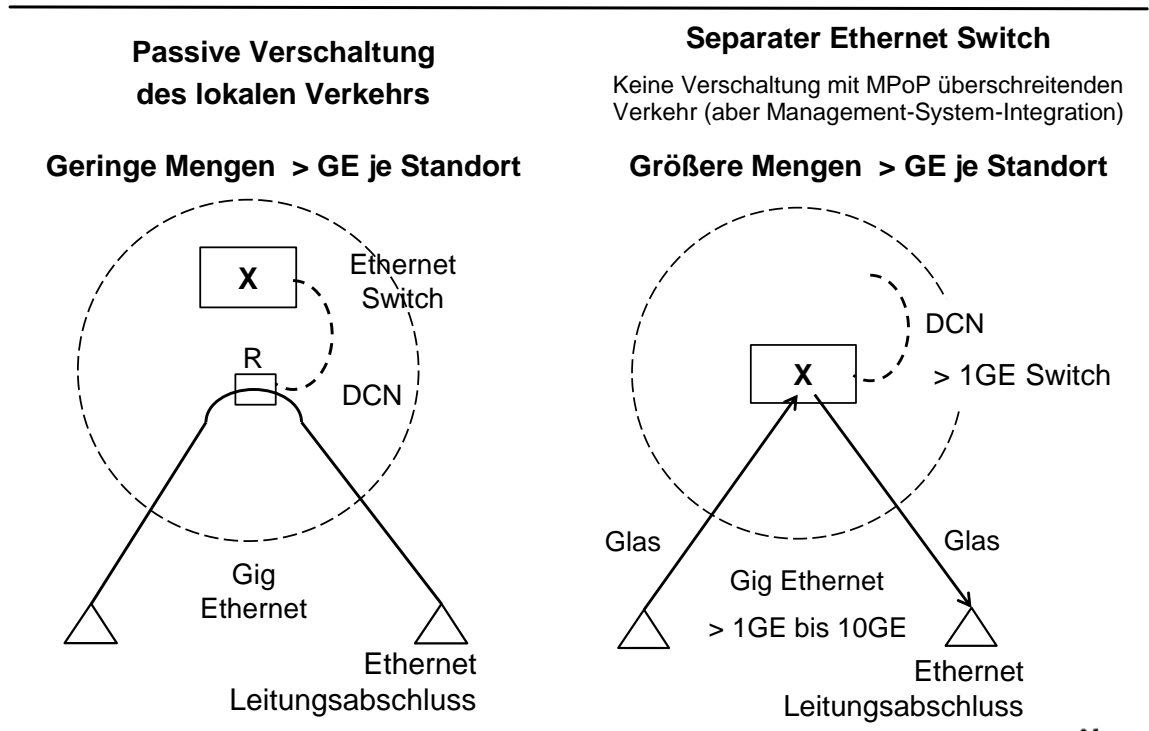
Passive Verschaltung des lokalen Verkehrs

Geringe Mengen > GE je Standort

X

Ethernet Switch

R

DCN

Gig Ethernet

Ethernet Leitungsabschluss

Separater Ethernet Switch

Keine Verschaltung mit MPoP überschreitenden Verkehr (aber Management-System-Integration)

Größere Mengen > GE je Standort

DCN

X

> 1GE Switch

Glas

Glas

Gig Ethernet

> 1GE bis 10GE

Ethernet Leitungsabschluss